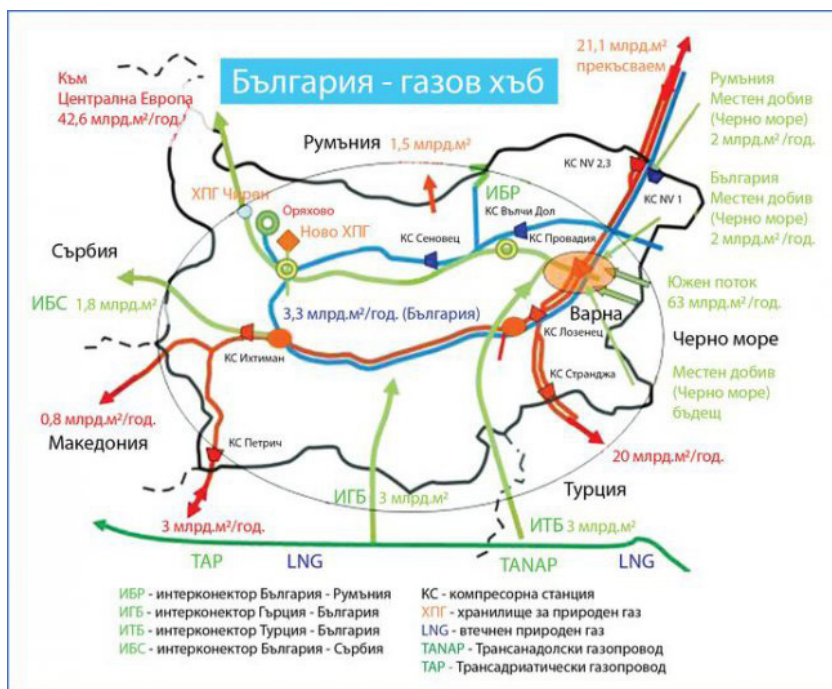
България - газов хъб

Към
Централна Европа
42,6 млрд.м²/год.

21,1 млрд.м²
прекъсваем

Румъния
Местен добив
(Черно море)
2 млрд.м²/год.

България
Местен добив
(Черно море)
2 млрд.м²/год.

Румъния

1,5 млрд.м²

ХПГ Чирен

Оряхово

Ново ХПГ

ИБР

КС Вълчи Дол

КС Сеновец

КС Провадия

КС NV 2,3

КС NV 1

Сърбия

ИБС 1,8 млрд.м²

3,3 млрд.м²/год. (България)

Варна

Южен поток
63 млрд.м²/год.

КС Ихтиман

КС Лозенец

Черно море

КС Странджа

Местен добив
(Черно море)
бъдещ

0,8 млрд.м²/год.

Македония

КС Петрич

20 млрд.м²/год.

ИГБ 3 млрд.м²

Турция

3 млрд.м²/год.

ИТБ 3 млрд.м²

ТАР

LNG

TANAP

LNG

ИБР - интерконектор България - Румъния
ИГБ - интерконектор Гърция - България
ИТБ - интерконектор Турция - България
ИБС - интерконектор България - Сърбия

КС - компресорна станция
ХПГ - хранилище за природен газ
LNG - втечнен природен газ
TANAP - Трансанадолски газопровод
ТАР - Трансадриатически газопровод